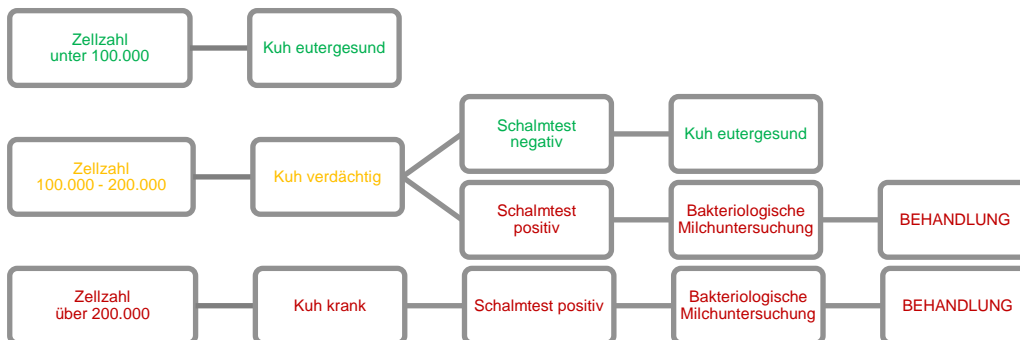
Zellzahl
unter 100.000

Kuh eutergesund

Zellzahl
100.000 - 200.000

Kuh verdächtig

Schalmtest
negativ

Kuh eutergesund

Schalmtest
positiv

Bakteriologische
Milchuntersuchung

BEHANDLUNG

Zellzahl
über 200.000

Kuh krank

Schalmtest positiv

Bakteriologische
Milchuntersuchung

BEHANDLUNG